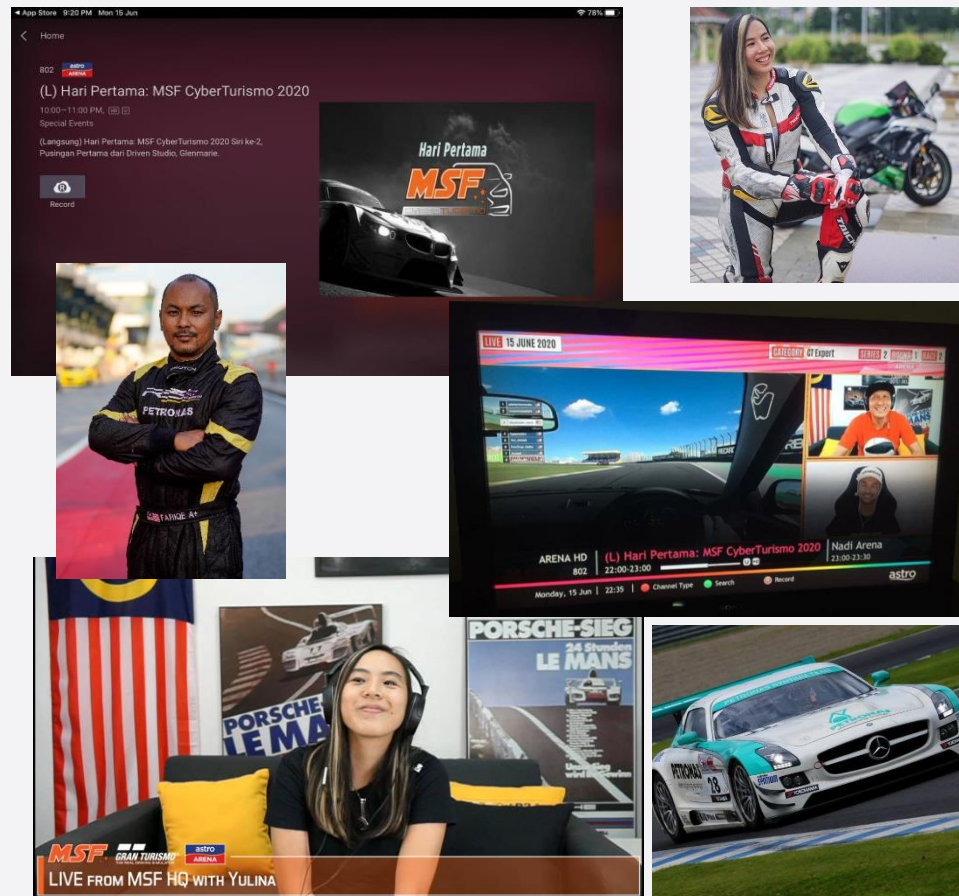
◂ App Store 9:20 PM Mon 15 Jun
78%
Home
802 astro ARENA
(L) Hari Pertama: MSF CyberTurismo 2020
10:00–11:00 PM
Special Events
(Langsung) Hari Pertama: MSF CyberTurismo 2020 Siri ke-2, Pusingan Pertama dari Driven Studio, Glenmarie.
Record
Hari Pertama
MSF
PETRONAS
FARIQE
LIVE 15 JUNE 2020
CATEGORY GT Expert SERIES 2 ROUND 1 RACE 2
ARENA HD
802
(L) Hari Pertama: MSF CyberTurismo 2020
22:00-23:00
Nadi Arena
23:00-23:30
Monday, 15 Jun | 22:35
Channel Type
Search
Record
astro
PORSCHE-SIEG
24 Stunden
LE MANS
PORSCHE
LE MA
MSF GRAN TURISMO astro ARENA
LIVE FROM MSF HQ WITH YULINA
PETRONAS
18